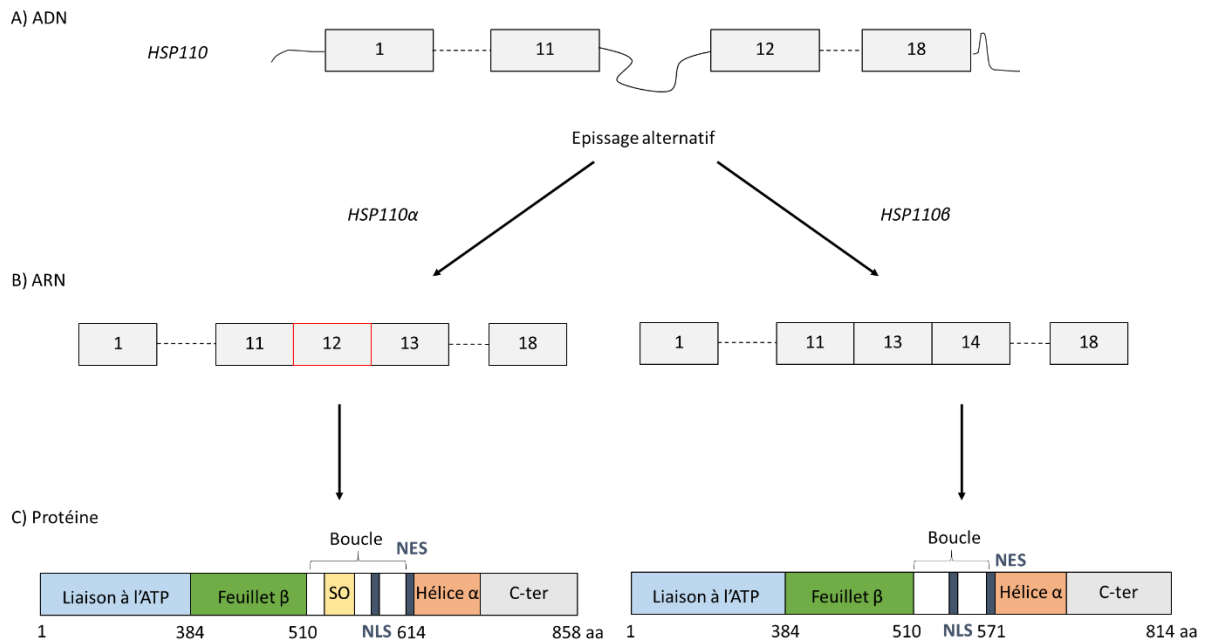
A) ADN

HSP110

1

11

12

18

Epissage alternatif

HSP110α

HSP110β

B) ARN

1

11

12

13

18

1

11

13

14

18

C) Protéine

Boucle

NES

Liaison à l'ATP

Feuillet β

SO

Hélice α

C-ter

1

384

510

NLS

614

858 aa

Boucle

NES

Liaison à l'ATP

Feuillet β

Hélice α

C-ter

1

384

510

NLS

571

814 aa